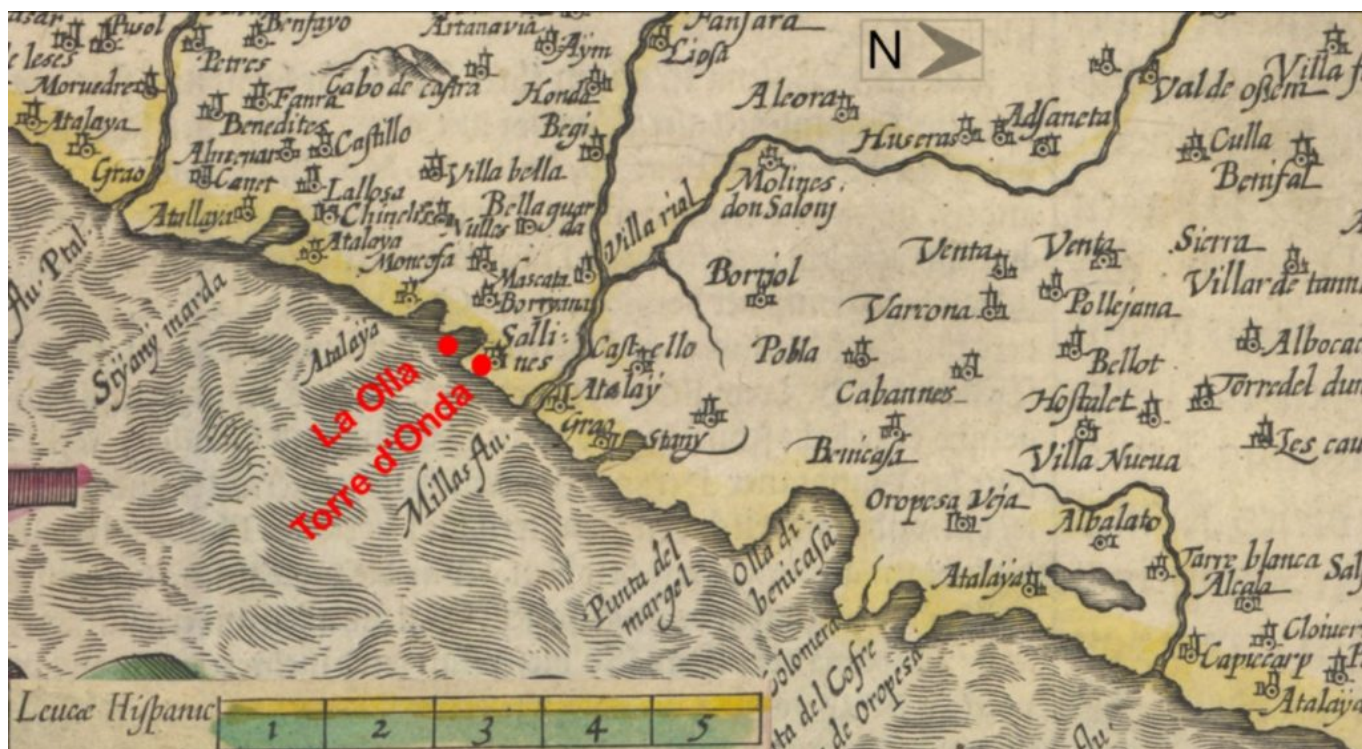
asar Pusol Benfayo Artanavia Aym Fanfara Liosa
N
leses Moruedre Petres Fanra Gabo de castra Honda Begi Aleora Huseras Adsaneta Val de ossem Villa f
Atalaya Benedites Castillo Culla
Almenara Canet Villa bella Molines don Salony Benifal
Grao Lallosa
Atallaya Chinches Villes Bella guarda Villa rial
Au. Ptal. Atalaya Venta Venta Sierra
Moncofa Bortjol Villar de tann
Mascata Varcona Pollejana
Stjang marda Borryana Albocac
Atalaya Sallines Castello Pobla Bellot
La Olla Atalay Cabannes Hostalet Torredel dun
Torre d'Onda Grao Stany
Millas Au. Benicasa Villa Nueua Les cau
Oropesa Veja Albalato
Punta del margel Olla di benicasa Tarre blanca Sal
Atalaya Alcala
Colomera Cloiuer
ta del Cofre de Oropesa Capiccarp
Au. Atalaya
Leucae Hispanic 1 2 3 4 5